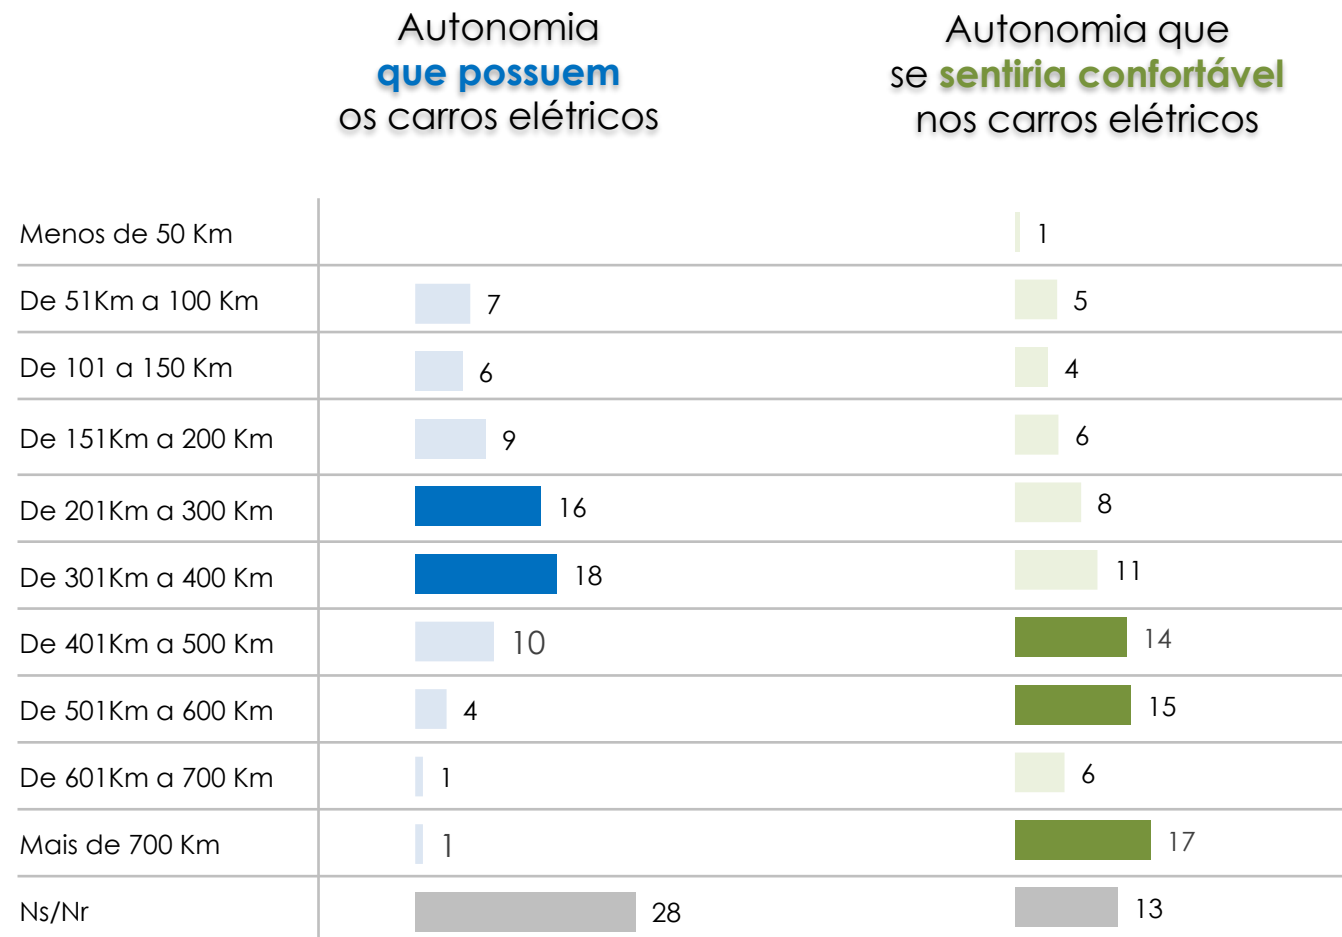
Autonomia **que possuem** os carros elétricos

Autonomia que se **sentiria confortável** nos carros elétricos

| | Autonomia que possuem os carros elétricos | Autonomia que se sentiria confortável nos carros elétricos |
|---|---|---|
| Menos de 50 Km | | 1 |
| De 51Km a 100 Km | 7 | 5 |
| De 101 a 150 Km | 6 | 4 |
| De 151Km a 200 Km | 9 | 6 |
| De 201Km a 300 Km | 16 | 8 |
| De 301Km a 400 Km | 18 | 11 |
| De 401Km a 500 Km | 10 | 14 |
| De 501Km a 600 Km | 4 | 15 |
| De 601Km a 700 Km | 1 | 6 |
| Mais de 700 Km | 1 | 17 |
| Ns/Nr | 28 | 13 |